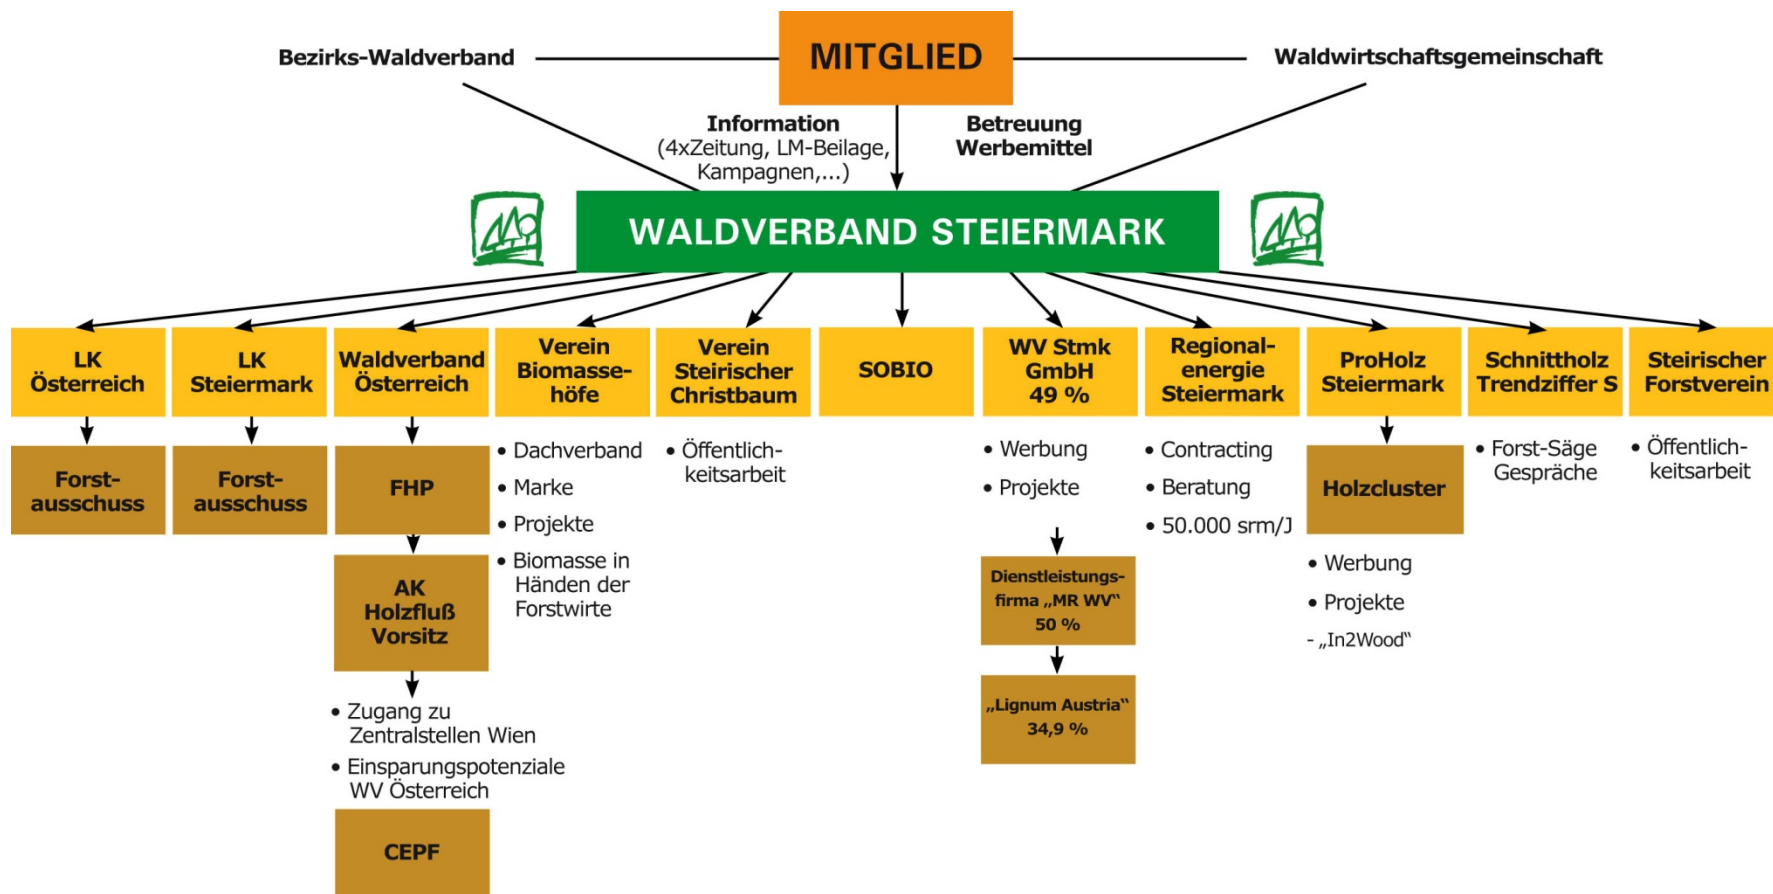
Bezirks-Waldverband

MITGLIED

Waldwirtschaftsgemeinschaft

Information
(4xZeitung, LM-Beilage, Kampagnen,...)

Betreuung
Werbemittel

WALDVERBAND STEIERMARK

LK Österreich

Forst-ausschuss

LK Steiermark

Forst-ausschuss

Waldverband Österreich

FHP

AK Holzfluß Vorsitz

• Zugang zu Zentralstellen Wien
• Einsparungspotenziale WV Österreich

CEPF

Verein Biomasse-höfe

• Dachverband
• Marke
• Projekte
• Biomasse in Händen der Forstwirte

Verein Steirischer Christbaum

• Öffentlich-keitsarbeit

SOBIO

WV Stmk GmbH 49 %

• Werbung
• Projekte

Dienstleistungs-firma „MR WV" 50 %

„Lignum Austria" 34,9 %

Regional-energie Steiermark

• Contracting
• Beratung
• 50.000 srm/J

ProHolz Steiermark

Holzcluster

• Werbung
• Projekte
- „In2Wood"

Schnittholz Trendziffer S

• Forst-Säge Gespräche

Steirischer Forstverein

• Öffentlich-keitsarbeit